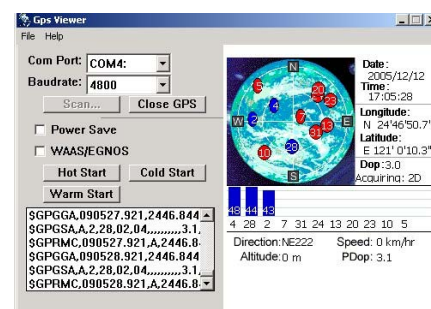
Gps Viewer
File Help

Com Port: COM4:
Baudrate: 4800
Scan...
Close GPS
Power Save
WAAS/EGNOS
Hot Start
Cold Start
Warm Start

$GPGGA,090527.921,2446.844
$GPGSA,A,2,28,02,04,,,,,,,,,,3.1,
$GPRMC,090527.921,A,2446.8
$GPGGA,090528.921,2446.844
$GPGSA,A,2,28,02,04,,,,,,,,,,3.1,
$GPRMC,090528.921,A,2446.8

N
W
E
S
5
20
23
4
2
7
13
31
24
10
28

Date:
2005/12/12
Time:
17:05:28
Longitude:
N 24°46'50.7'
Latitude:
E 121' 0'10.3"
Dop: 3.0
Acquiring: 2D

48 44 43
4 28 2 7 31 24 13 20 23 10 5

Direction: NE222
Speed: 0 km/hr
Altitude: 0 m
PDop: 3.1